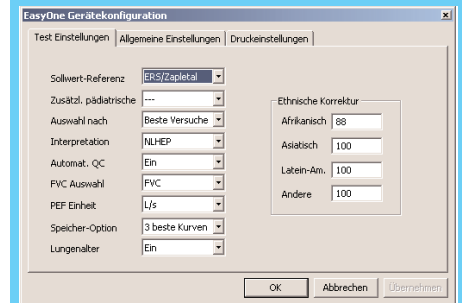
EasyOne Gerätekonfiguration

Test Einstellungen | Allgemeine Einstellungen | Druckeinstellungen

Sollwert-Referenz ERS/Zapletal
Zusätzl. pädiatrische ---
Auswahl nach Beste Versuche
Interpretation NLHEP
Automat. QC Ein
FVC Auswahl FVC
PEF Einheit L/s
Speicher-Option 3 beste Kurven
Lungenalter Ein

Ethnische Korrektur
Afrikanisch 88
Asiatisch 100
Latein-Am. 100
Andere 100

OK Abbrechen Übernehmen